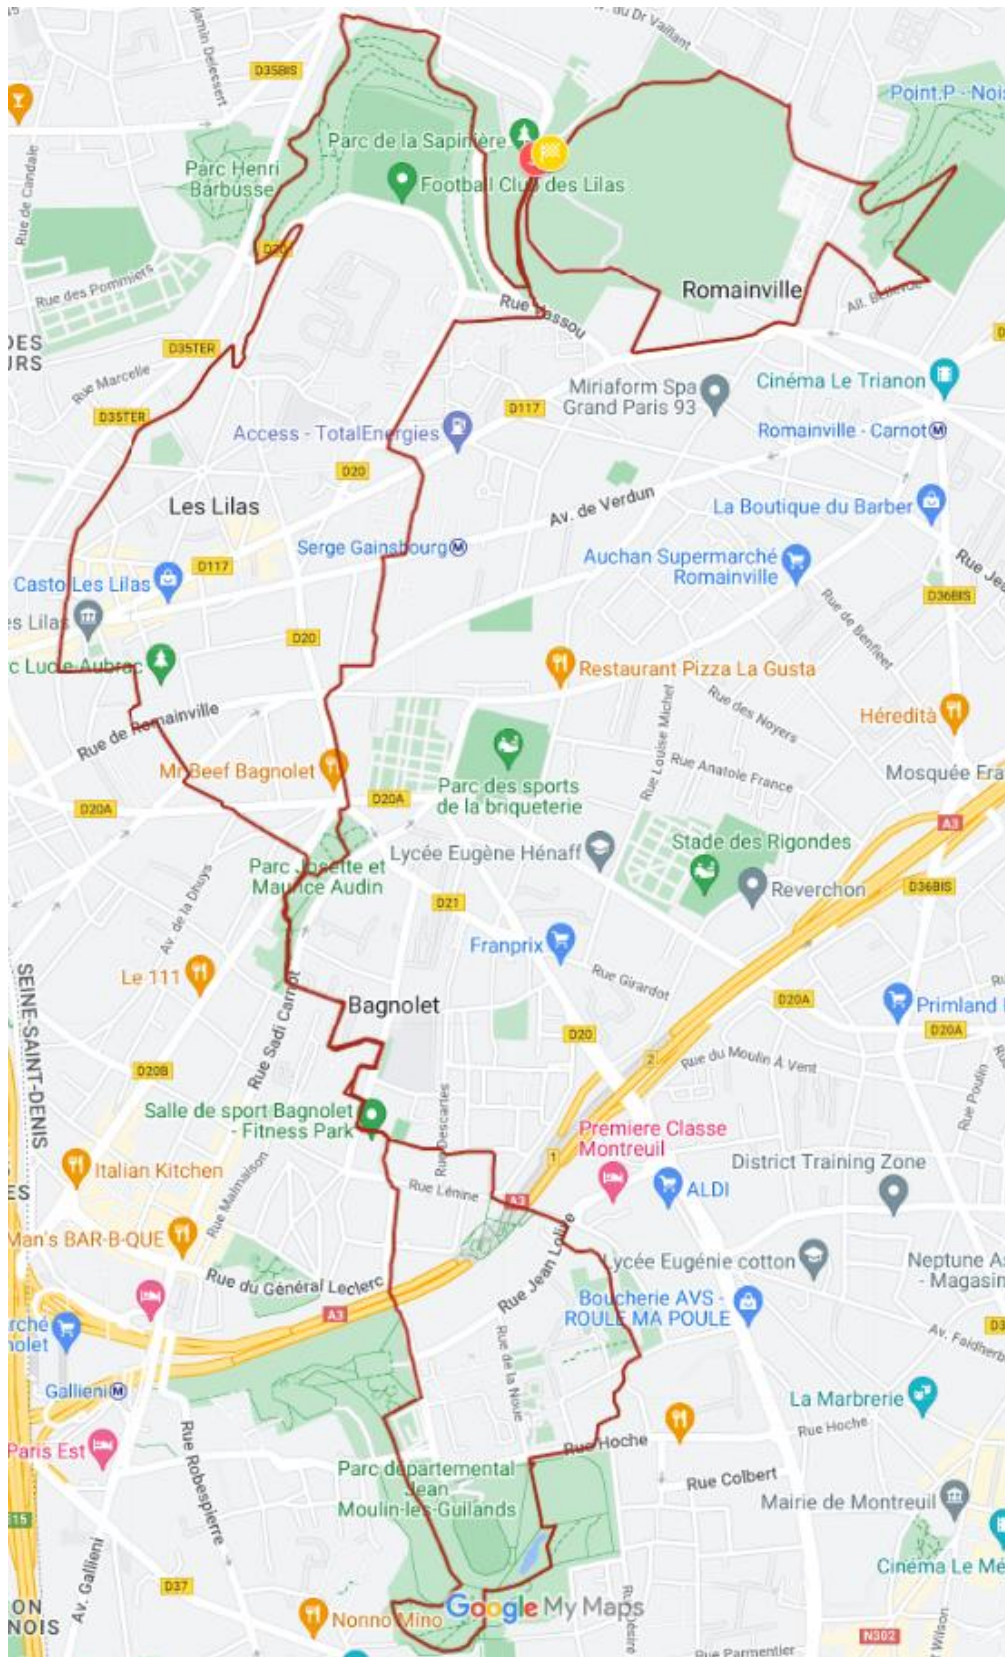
du Dr Vaillant
D35BIS
Parc de la Sapinière
Parc Henri Barbusse
Football Club des Lilas
Point.P - Noi
Romainville
Rue de Candale
Rue des Pommiers
Rue Lassou
All. Bellevue
DES URS
D35TER
Rue Marcelle
D35TER
Miriaform Spa Grand Paris 93
Cinéma Le Trianon
D117
Access - TotalEnergies
Romainville - Carnot
D20
Les Lilas
Av. de Verdun
La Boutique du Barber
Serge Gainsbourg
Auchan Supermarché Romainville
Casto Les Lilas
D117
Rue Je
D36BIS
es Lilas
Rue de Benfleet
c Lucie Aubrac
D20
Restaurant Pizza La Gusta
Rue des Noyers
Rue de Romainville
Hérédità
Rue Louise Michel
Rue Anatole France
Mr Beef Bagnolet
Parc des sports de la briqueterie
Mosquée Fra
D20A
D20A
Stade des Rigondes
Lycée Eugène Hénaff
A3
Parc Josette et Maurice Audin
Reverchon
D36BIS
D21
Av. de la Dhuys
Franprix
Le 111
Rue Girardot
SEINE-SAINT-DENIS
Bagnolet
D20A
Primland
Rue Sadi Carnot
D20
D20A
D20B
Rue du Moulin A Vent
Rue Descartes
Salle de sport Bagnolet - Fitness Park
Première Classe Montreuil
District Training Zone
Italian Kitchen
Rue Lénine
ALDI
Rue Malmaison
A3
Lycée Eugénie cotton
ES
Neptune A - Magasin
Man's BAR-B-QUE
Rue Jean Lolive
Rue du Général Leclerc
Boucherie AVS - ROULE MA POULE
rché olet
A3
Rue de la Noue
Av. Faidherbe
Gallieni
La Marbrerie
Rue Robespierre
Rue Hoche
Rue Hoche
Paris Est
Parc départemental Jean Moulin-les-Guilands
Rue Colbert
Mairie de Montreuil
Av. Gallieni
Cinéma Le Mé
D37
ON NOIS
Nonno Mino
Google My Maps
N302
Rue Parmentier